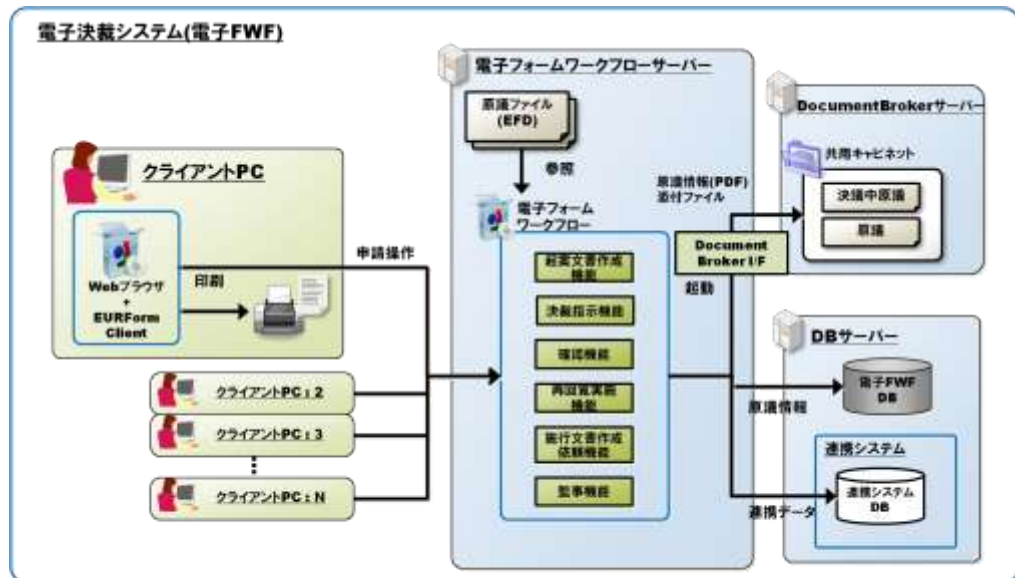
電子決裁システム(電子FWF)

クライアントPC

Webブラウザ + EURForm Client

印刷

申請操作

クライアントPC：2

クライアントPC：3

⋮

クライアントPC：N

電子フォームワークフローサーバー

原議ファイル (EFD)

参照

電子フォームワークフロー

起案文書作成機能

決裁指示機能

確認機能

再回覧承認機能

施行文書作成依頼機能

監事機能

原議情報(PDF) 添付ファイル

Document Broker I/F

起動

DocumentBrokerサーバー

共用キャビネット

決議中原議

原議

DBサーバー

原議情報

電子FWF DB

連携システム

連携データ

連携システム DB